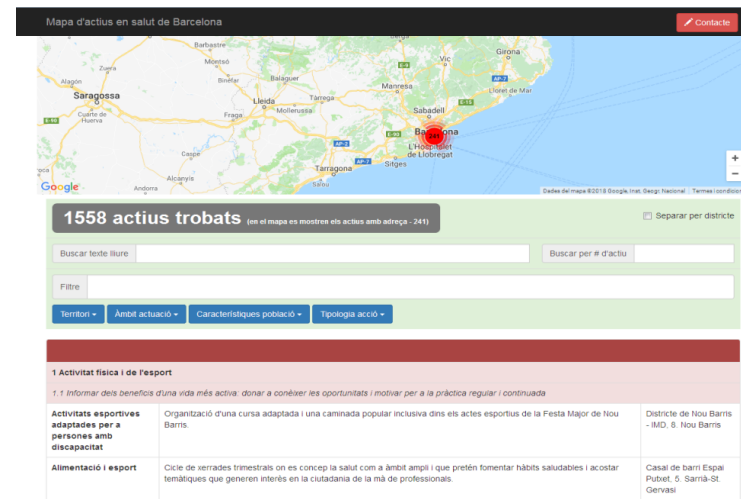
Mapa d'actius en salut de Barcelona

Contacte

Barbastre
Montsó
Girona
Vic
Figueres
Osca
Binèfar
Balaguer
Manresa
Algón
Lleida
Tàrrega
Lloret de Mar
Saragossa
Fraga
Mollerussa
Sabadell
Cuarte de Huerva
Barcelona
L'Hospitalet de Llobregat
Tarragona
Sitges
Alcanyís
Reus
Andorra
241
Google
Dades del mapa ©2018 Google, Inst. Geogr. Nacional | Termes i condicions
+
−

1558 actius trobats (en el mapa es mostren els actius amb adreça - 241)

Separar per districte

Buscar texte lliure

Buscar per # d'actiu

Filtre

Territori ▾ | Àmbit actuació ▾ | Característiques població ▾ | Tipologia acció ▾

1 Activitat física i de l'esport

1.1 Informar dels beneficis d'una vida més activa: donar a conèixer les oportunitats i motivar per a la pràctica regular i continuada

| Activitats esportives adaptades per a persones amb discapacitat | Organització d'una cursa adaptada i una caminada popular inclusiva dins els actes esportius de la Festa Major de Nou Barris. | Districte de Nou Barris - IMD, 8. Nou Barris |
|---|---|---|
| Alimentació i esport | Cicle de xerrades trimestrals on es concep la salut com a àmbit ampli i que pretén fomentar hàbits saludables i acostar temàtiques que generen interès en la ciutadania de la mà de professionals. | Casal de barri Espai Putxet, 5. Sarrià-St. Gervasi |